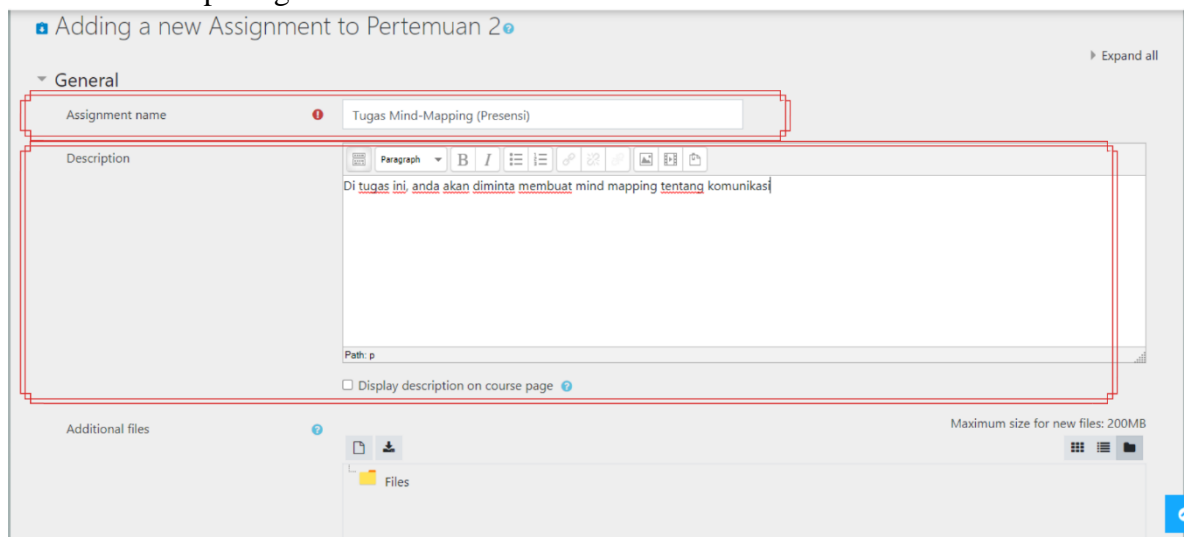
Adding a new Assignment to Pertemuan 2

Expand all

General

Assignment name

Tugas Mind-Mapping (Presensi)

Description

Paragraph

Di tugas ini, anda akan diminta membuat mind mapping tentang komunikasi

Path: p

Display description on course page

Additional files

Maximum size for new files: 200MB

Files